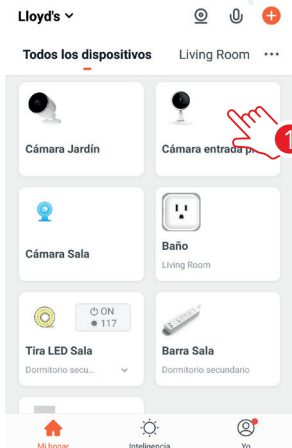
Lloyd's

Todos los dispositivos Living Room ···

Cámara Jardín

Cámara entrada p

1

Cámara Sala

Baño
Living Room

ON
117

Tira LED Sala
Dormitorio secu...

Barra Sala
Dormitorio secundario

Mi hogar
Inteligencia
Yo